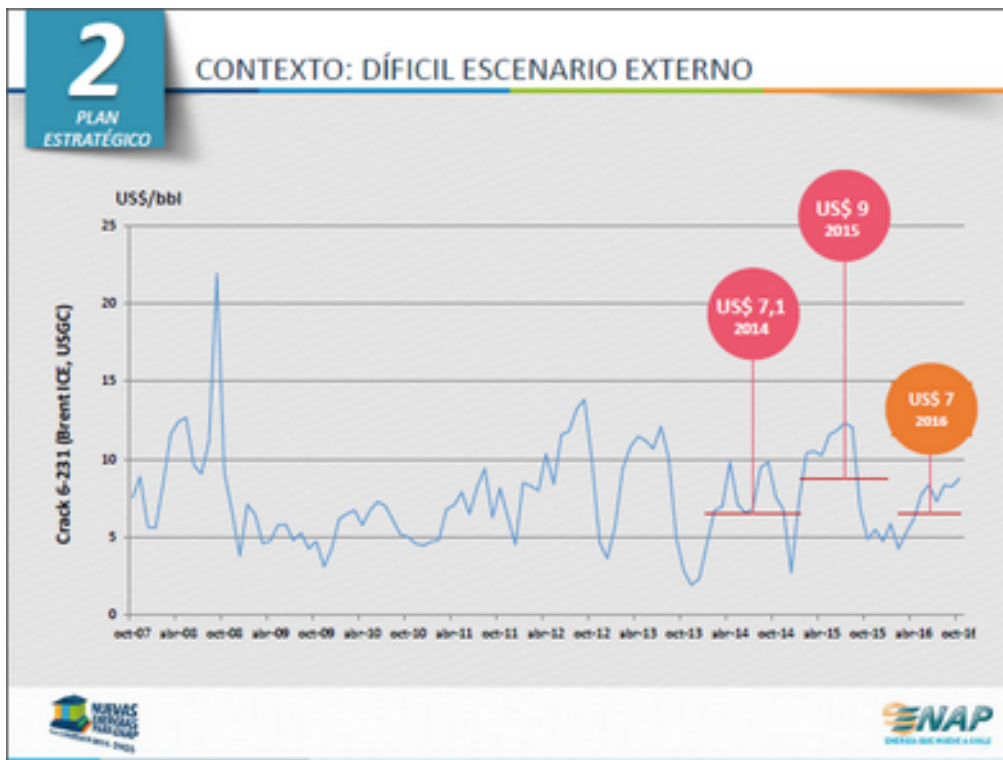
2
PLAN
ESTRATÉGICO

CONTEXTO: DÍFICIL ESCENARIO EXTERNO

US$/bbl

Crack 6-231 (Brent ICE, USGC)

25
20
15
10
5
0

oct-07 abr-08 oct-08 abr-09 oct-09 abr-10 oct-10 abr-11 oct-11 abr-12 oct-12 abr-13 oct-13 abr-14 oct-14 abr-15 oct-15 abr-16 oct-16

US$ 7,1
2014

US$ 9
2015

US$ 7
2016

NUEVAS ENERGÍAS PARA ENAP
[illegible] 2014-2025

ENAP
ENERGÍA QUE MUEVE A CHILE